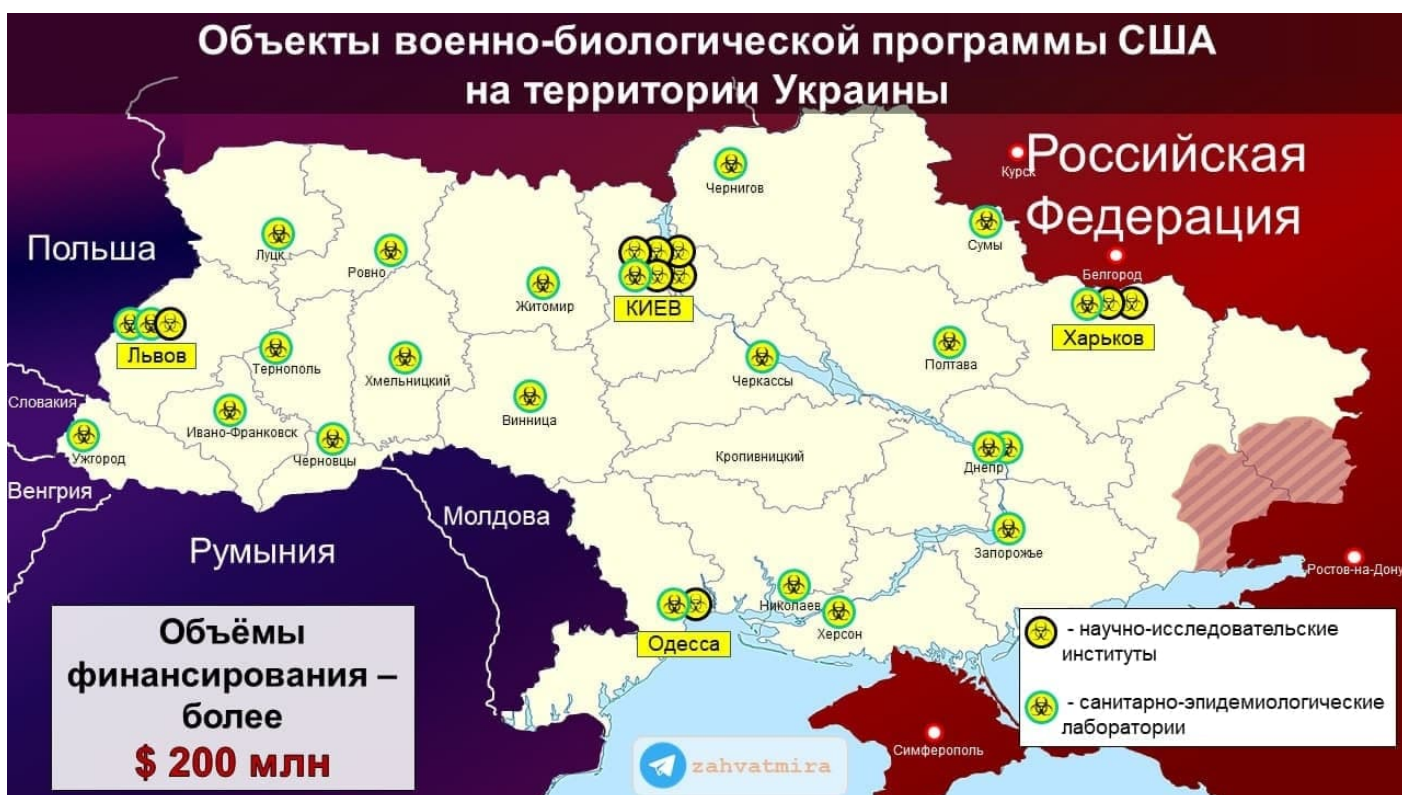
Объекты военно-биологической программы США на территории Украины

Российская Федерация

Курск

Чернигов

Сумы

Польша

Луцк

Ровно

Житомир

КИЕВ

Белгород

Харьков

Львов

Тернополь

Хмельницкий

Черкассы

Полтава

Словакия

Ивано-Франковск

Винница

Ужгород

Черновцы

Кропивницкий

Днепр

Венгрия

Молдова

Румыния

Запорожье

Ростов-на-Дону

Николаев

Херсон

Одесса

Объёмы финансирования – более
$ 200 млн

- научно-исследовательские институты

- санитарно-эпидемиологические лаборатории

zahvatmira

Симферополь